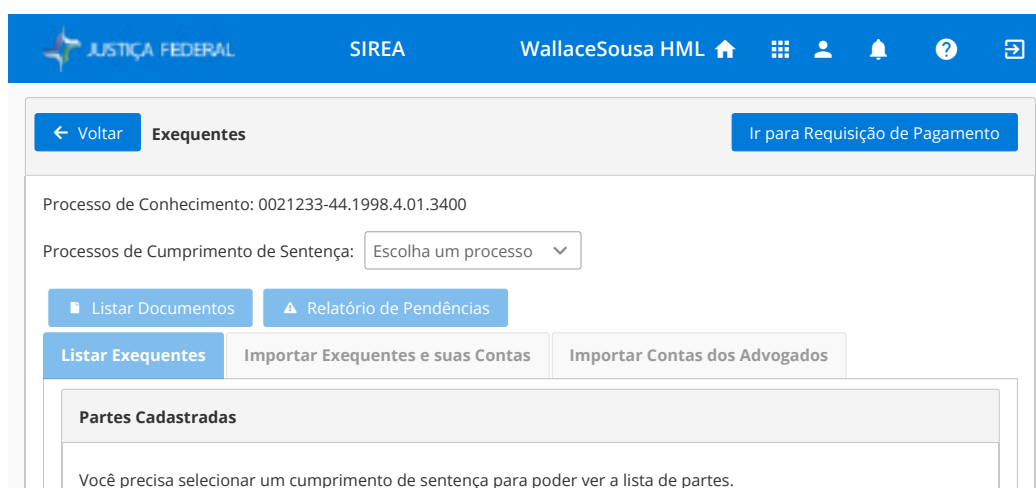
JUSTIÇA FEDERAL

SIREA

WallaceSousa HML

Voltar

Exequentes

Ir para Requisição de Pagamento

Processo de Conhecimento: 0021233-44.1998.4.01.3400

Processos de Cumprimento de Sentença: Escolha um processo

Listar Documentos

Relatório de Pendências

Listar Exequentes

Importar Exequentes e suas Contas

Importar Contas dos Advogados

Partes Cadastradas

Você precisa selecionar um cumprimento de sentença para poder ver a lista de partes.